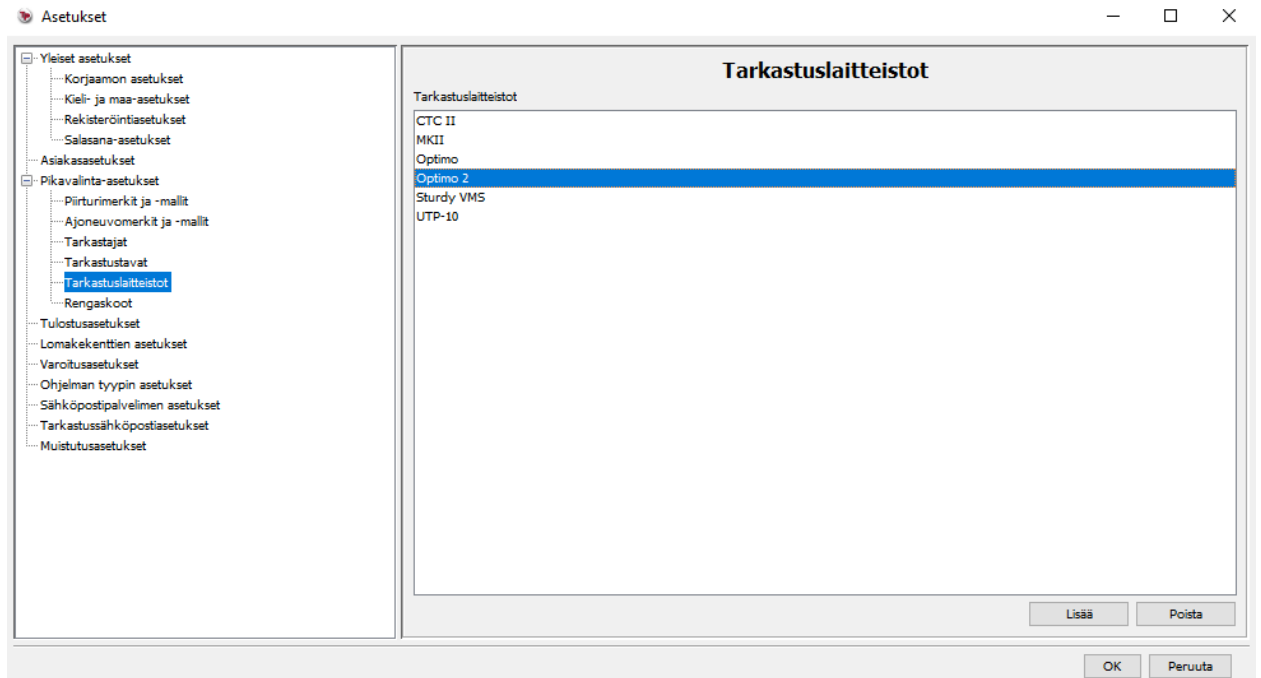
Asetukset

Yleiset asetukset
Korjaamon asetukset
Kieli- ja maa-asetukset
Rekisteröintiasetukset
Salasana-asetukset
Asiakasasetukset
Pikavalinta-asetukset
Piirturimerkit ja -mallit
Ajoneuvomerkit ja -mallit
Tarkastajat
Tarkastustavat
Tarkastuslaitteistot
Rengaskoot
Tulostusasetukset
Lomakekenttien asetukset
Varoitusasetukset
Ohjelman tyypin asetukset
Sähköpostipalvelimen asetukset
Tarkastussähköpostiasetukset
Muistutusasetukset

Tarkastuslaitteistot

Tarkastuslaitteistot
CTC II
MKII
Optimo
Optimo 2
Sturdy VMS
UTP-10

Lisää
Poista

OK
Peruuta